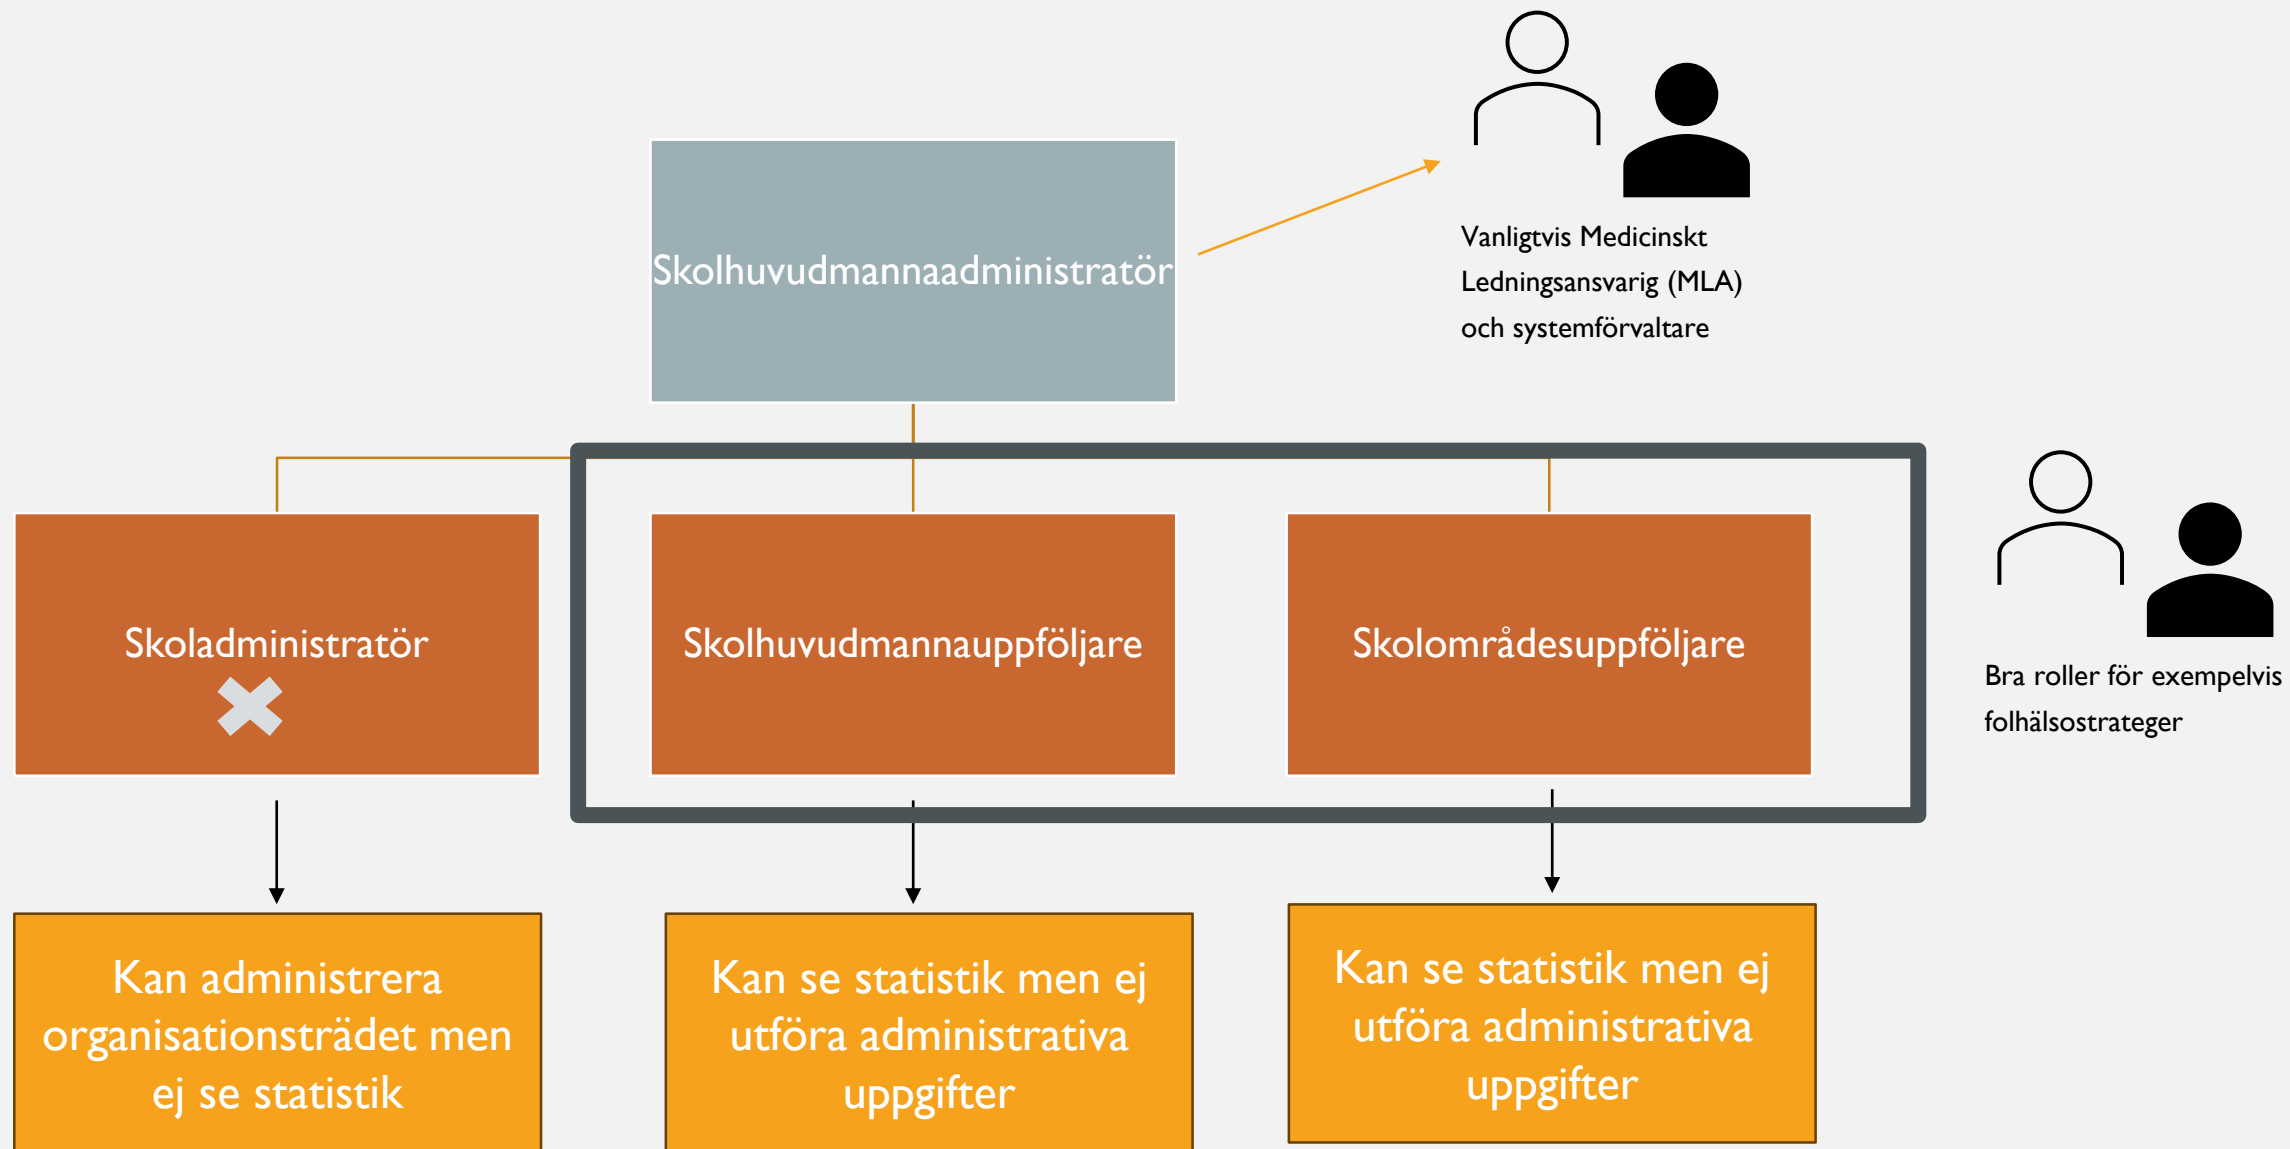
Skolhuvudmannaadministratör

Vanligtvis Medicinskt Ledningsansvarig (MLA) och systemförvaltare

Skoladministratör

Skolhuvudmannauppföljare

Skolområdesuppföljare

Bra roller för exempelvis folhälsostrateger

Kan administrera organisationsträdet men ej se statistik

Kan se statistik men ej utföra administrativa uppgifter

Kan se statistik men ej utföra administrativa uppgifter